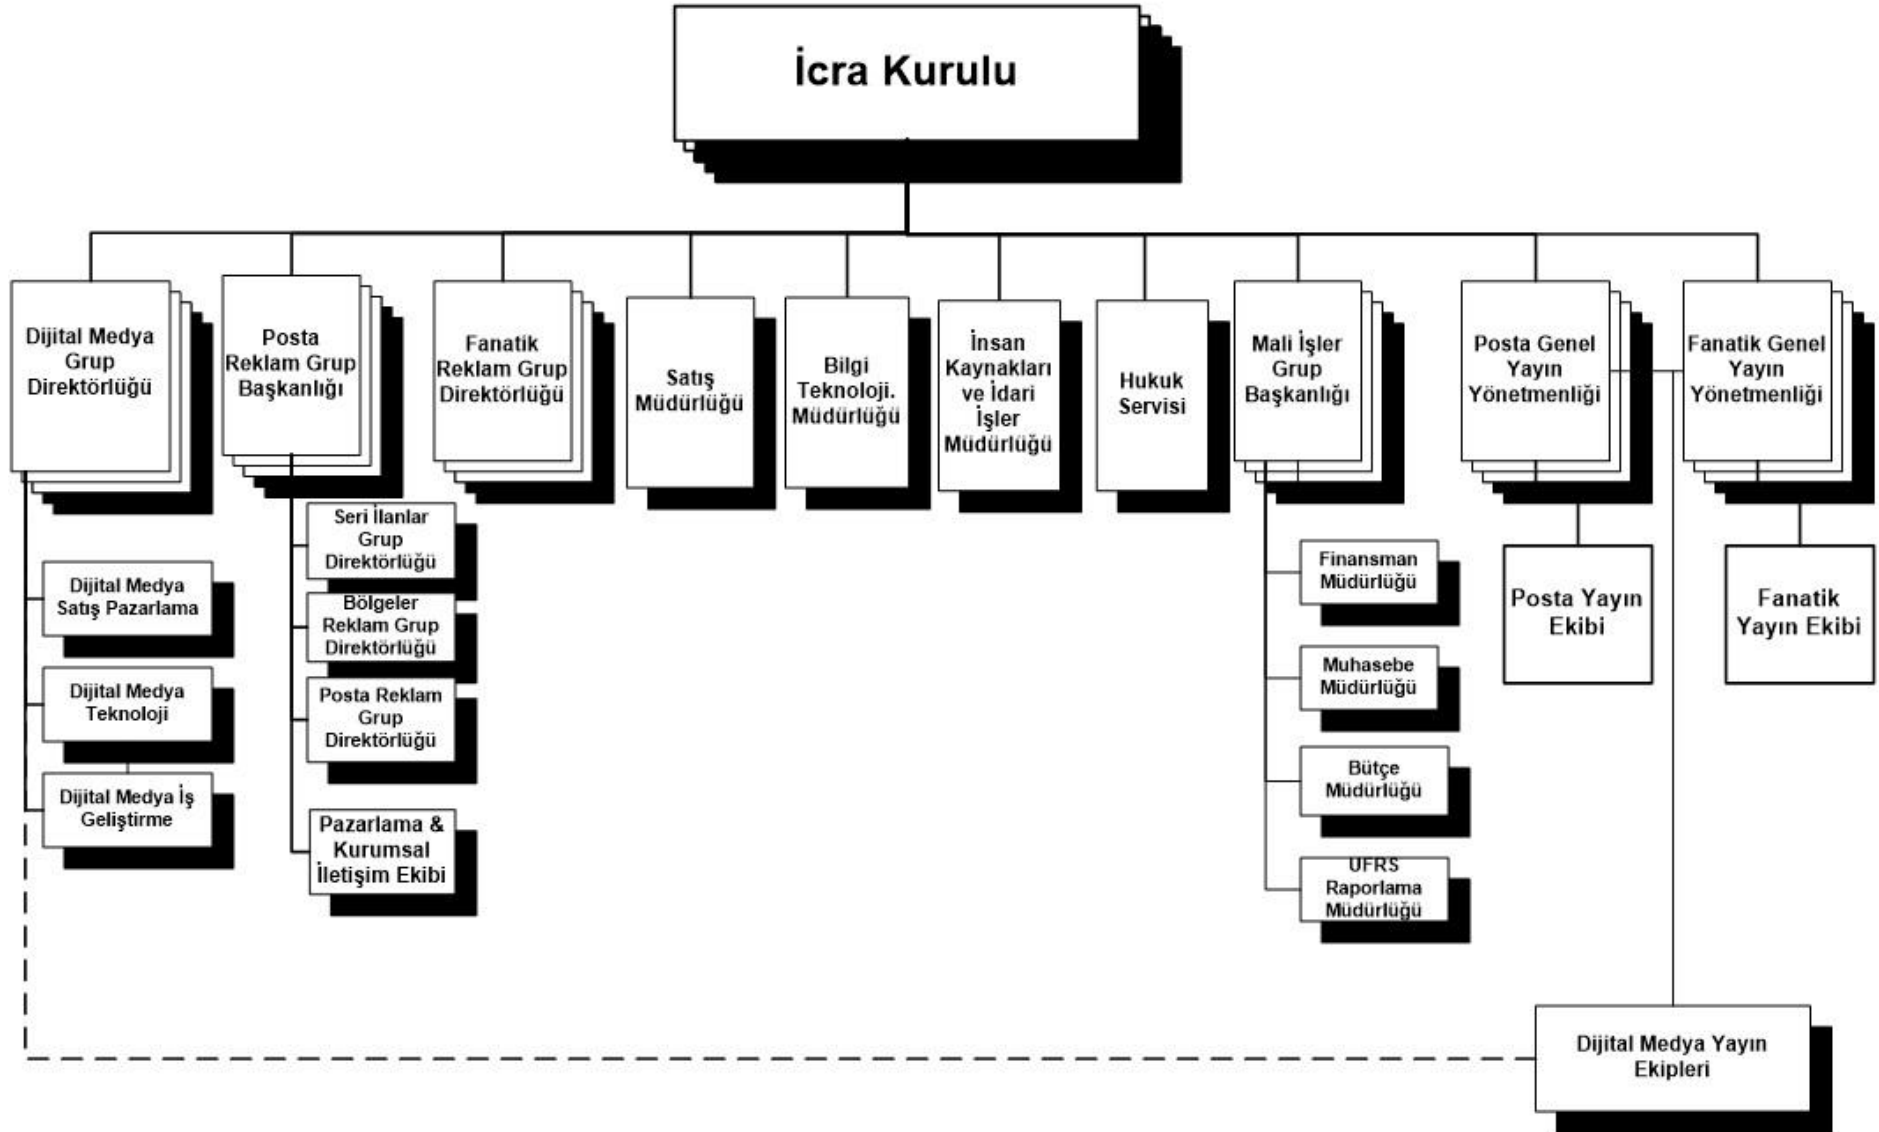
İcra Kurulu

Dijital Medya Grup Direktörlüğü

Posta Reklam Grup Başkanlığı

Fanatik Reklam Grup Direktörlüğü

Satış Müdürlüğü

Bilgi Teknoloji. Müdürlüğü

İnsan Kaynakları ve İdari İşler Müdürlüğü

Hukuk Servisi

Mali İşler Grup Başkanlığı

Posta Genel Yayın Yönetmenliği

Fanatik Genel Yayın Yönetmenliği

Dijital Medya Satış Pazarlama

Dijital Medya Teknoloji

Dijital Medya İş Geliştirme

Seri İlanlar Grup Direktörlüğü

Bölgeler Reklam Grup Direktörlüğü

Posta Reklam Grup Direktörlüğü

Pazarlama & Kurumsal İletişim Ekibi

Finansman Müdürlüğü

Muhasebe Müdürlüğü

Bütçe Müdürlüğü

UFRS Raporlama Müdürlüğü

Posta Yayın Ekibi

Fanatik Yayın Ekibi

Dijital Medya Yayın Ekipleri